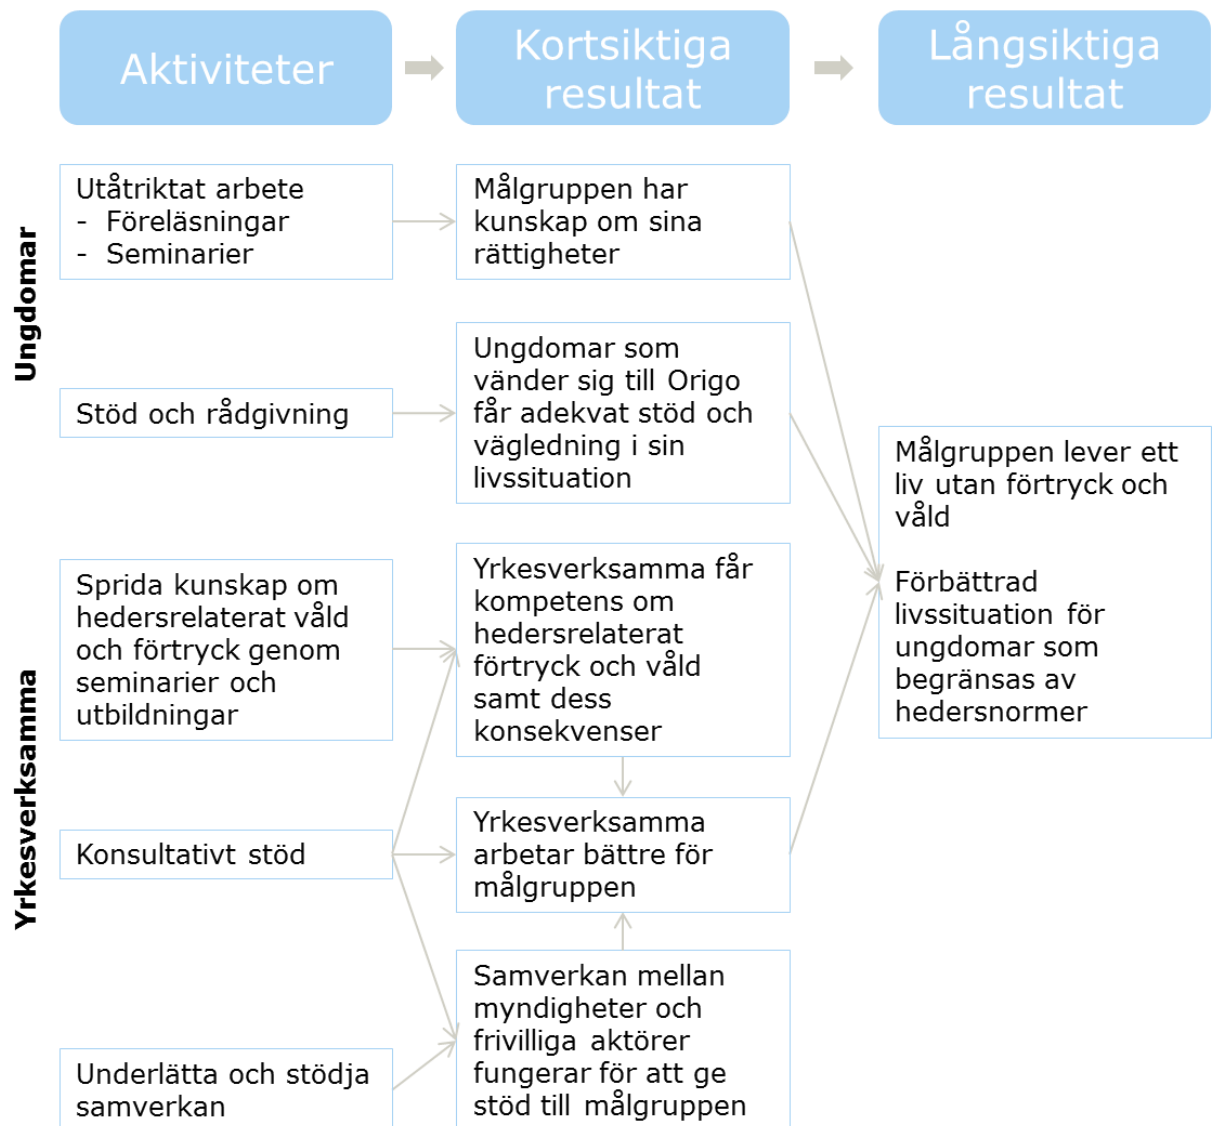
Aktiviteter

Kortsiktiga resultat

Långsiktiga resultat

Ungdomar

Utåtriktat arbete
- Föreläsningar
- Seminarier

Målgruppen har kunskap om sina rättigheter

Stöd och rådgivning

Ungdomar som vänder sig till Origo får adekvat stöd och vägledning i sin livssituation

Målgruppen lever ett liv utan förtryck och våld

Förbättrad livssituation för ungdomar som begränsas av hedersnormer

Yrkesverksamma

Sprida kunskap om hedersrelaterat våld och förtryck genom seminarier och utbildningar

Yrkesverksamma får kompetens om hedersrelaterat förtryck och våld samt dess konsekvenser

Konsultativt stöd

Yrkesverksamma arbetar bättre för målgruppen

Underlätta och stödja samverkan

Samverkan mellan myndigheter och frivilliga aktörer fungerar för att ge stöd till målgruppen